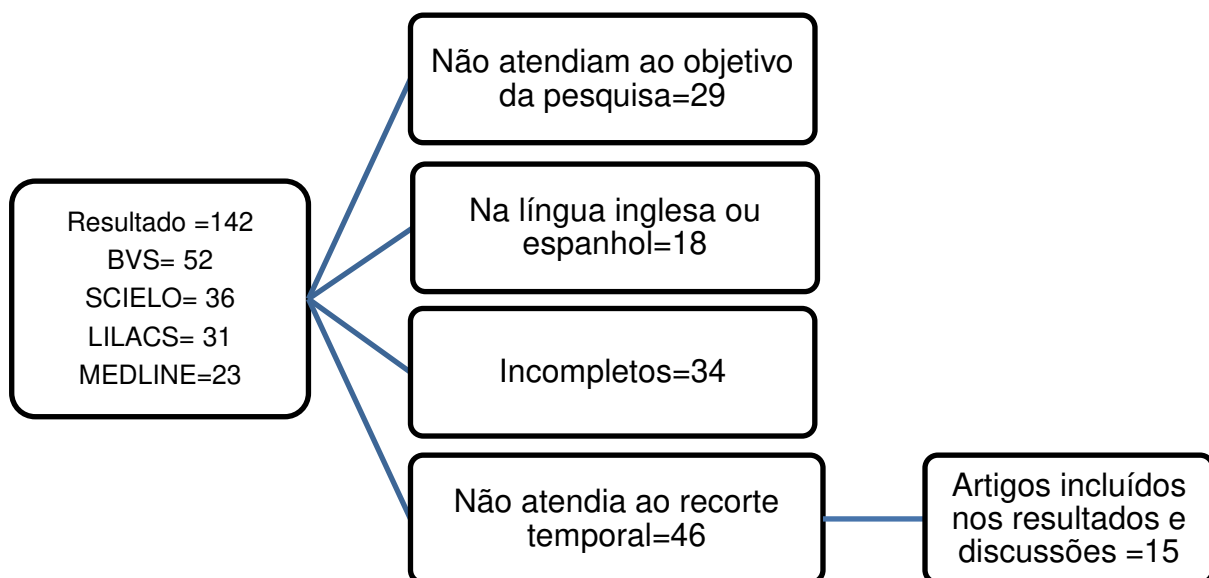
Resultado =142
BVS= 52
SCIELO= 36
LILACS= 31
MEDLINE=23

Não atendiam ao objetivo da pesquisa=29

Na língua inglesa ou espanhol=18

Incompletos=34

Não atendia ao recorte temporal=46

Artigos incluídos nos resultados e discussões =15